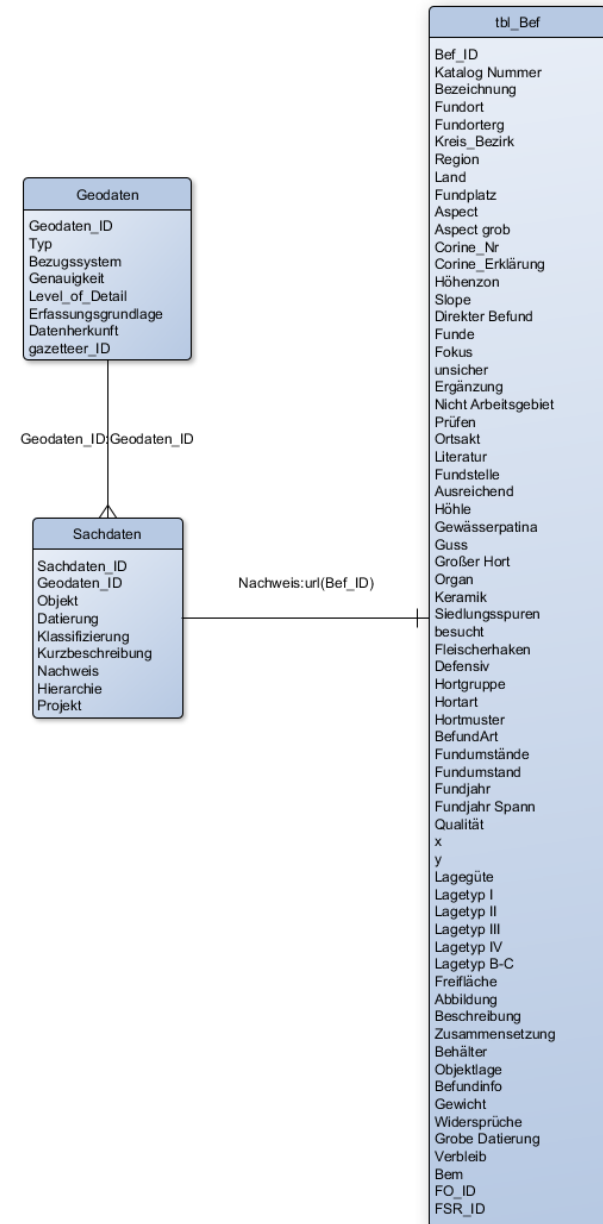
Geodaten
Geodaten_ID
Typ
Bezugssystem
Genauigkeit
Level_of_Detail
Erfassungsgrundlage
Datenherkunft
gazetteer_ID

Geodaten_ID:Geodaten_ID

Sachdaten
Sachdaten_ID
Geodaten_ID
Objekt
Datierung
Klassifizierung
Kurzbeschreibung
Nachweis
Hierarchie
Projekt

Nachweis:url(Bef_ID)

tbl_Bef
Bef_ID
Katalog Nummer
Bezeichnung
Fundort
Fundorterg
Kreis_Bezirk
Region
Land
Fundplatz
Aspect
Aspect grob
Corine_Nr
Corine_Erklärung
Höhenzon
Slope
Direkter Befund
Funde
Fokus
unsicher
Ergänzung
Nicht Arbeitsgebiet
Prüfen
Ortsakt
Literatur
Fundstelle
Ausreichend
Höhle
Gewässerpatina
Guss
Großer Hort
Organ
Keramik
Siedlungsspuren
besucht
Fleischerhaken
Defensiv
Hortgruppe
Hortart
Hortmuster
BefundArt
Fundumstände
Fundumstand
Fundjahr
Fundjahr Spann
Qualität
x
y
Lagegüte
Lagetyp I
Lagetyp II
Lagetyp III
Lagetyp IV
Lagetyp B-C
Freifläche
Abbildung
Beschreibung
Zusammensetzung
Behälter
Objektlage
Befundinfo
Gewicht
Widersprüche
Grobe Datierung
Verbleib
Bem
FO_ID
FSR_ID